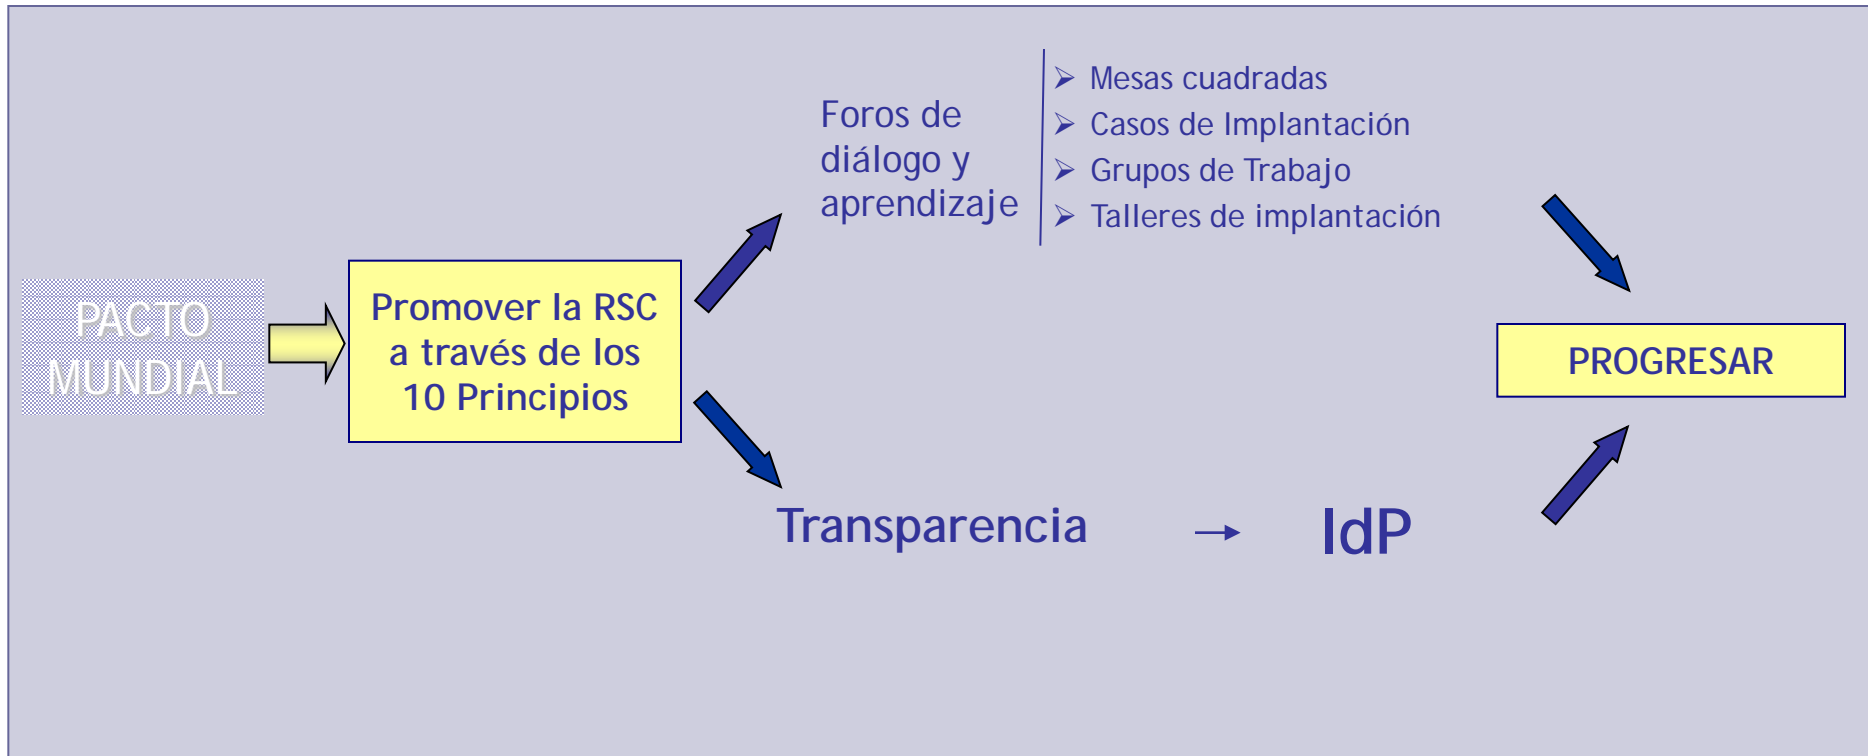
PACTO MUNDIAL

Promover la RSC a través de los 10 Principios

Foros de diálogo y aprendizaje

- Mesas cuadradas
- Casos de Implantación
- Grupos de Trabajo
- Talleres de implantación

Transparencia → IdP

PROGRESAR